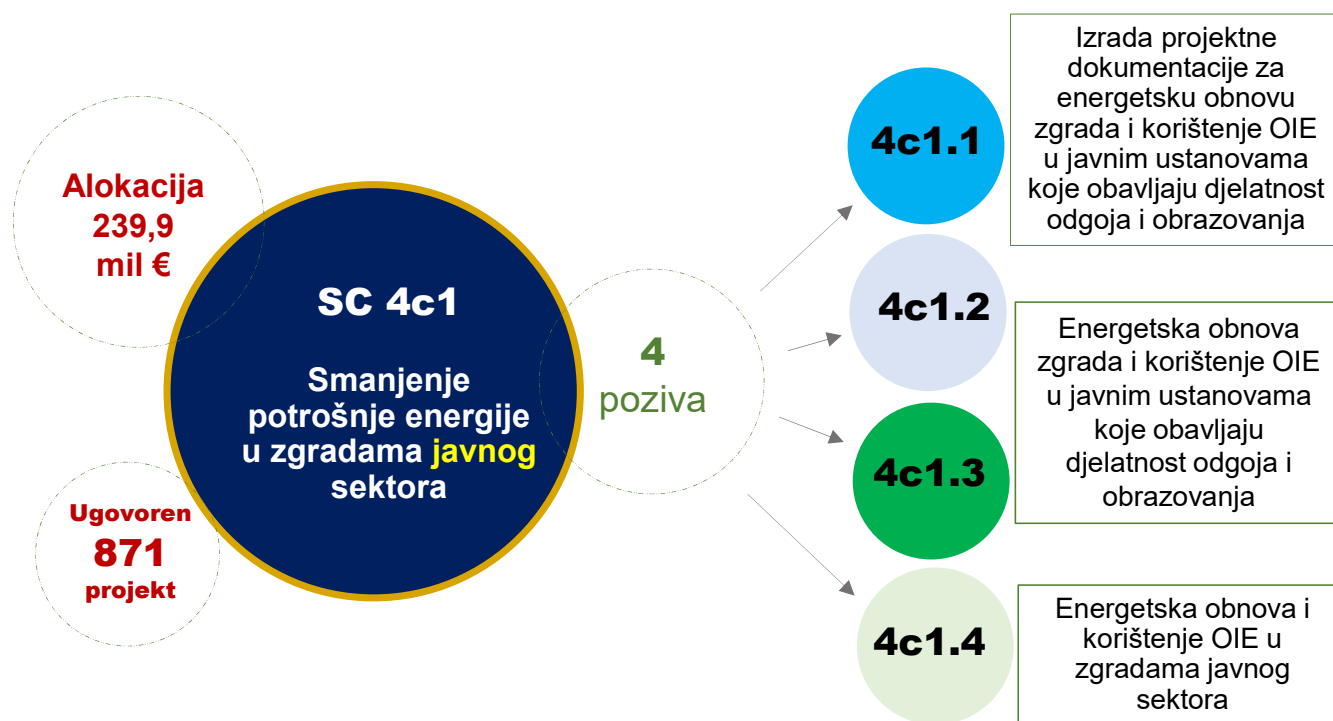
Alokacija 239,9 mil €

SC 4c1

Smanjenje potrošnje energije u zgradama javnog sektora

Ugovoren 871 projekt

4 poziva

4c1.1

Izrada projektne dokumentacije za energetsku obnovu zgrada i korištenje OIE u javnim ustanovama koje obavljaju djelatnost odgoja i obrazovanja

4c1.2

Energetska obnova zgrada i korištenje OIE u javnim ustanovama koje obavljaju djelatnost odgoja i obrazovanja

4c1.3

4c1.4

Energetska obnova i korištenje OIE u zgradama javnog sektora